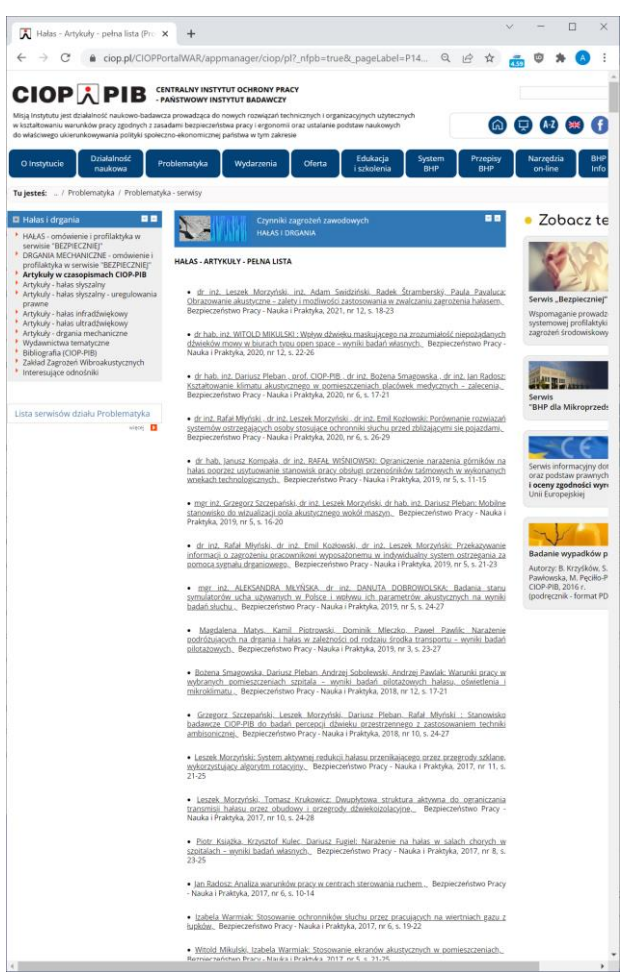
Hałas - Artykuły - pełna lista (Pr... ×  +

ciop.pl/CIOPPortalWAR/appmanager/ciop/pl?_nfpb=true&_pageLabel=P14...

CIOP PIB CENTRALNY INSTYTUT OCHRONY PRACY - PAŃSTWOWY INSTYTUT BADAWCZY

Misją Instytutu jest działalność naukowo-badawcza prowadząca do nowych rozwiązań technicznych i organizacyjnych użytecznych w kształtowaniu warunków pracy zgodnych z zasadami bezpieczeństwa pracy i ergonomii oraz ustalanie podstaw naukowych do właściwego ukierunkowania polityki społeczno-ekonomicznej państwa w tym zakresie

O Instytucie | Działalność naukowa | Problematyka | Wydarzenia | Oferta | Edukacja i szkolenia | System BHP | Przepisy BHP | Narzędzia on-line | BHP Info

Tu jesteś: ... / Problematyka / Problematyka - serwisy

Hałas i drgania
HAŁAS - omówienie i profilaktyka w serwisie "BEZPIECZNIE"
DRGANIA MECHANICZNE - omówienie i profilaktyka w serwisie "BEZPIECZNIE"
Artykuły w czasopismach CIOP-PIB
Artykuły - hałas słyszalny
Artykuły - hałas słyszalny - uregulowania prawne
Artykuły - hałas infradźwiękowy
Artykuły - hałas ultradźwiękowy
Artykuły - drgania mechaniczne
Wydawnictwa tematyczne
Bibliografia (CIOP-PIB)
Zakład Zagrożeń Wibroakustycznych
Interesujące odnośniki

Lista serwisów działu Problematyka
więcej

Czynniki zagrożeń zawodowych
HAŁAS i DRGANIA

HAŁAS - ARTYKUŁY - PEŁNA LISTA

• dr inż. Leszek Morzyński, inż. Adam Swidziński, Radek Štramberský, Paula Pavaluca: Obrazowanie akustyczne – zalety i możliwości zastosowania w zwalczaniu zagrożenia hałasem, Bezpieczeństwo Pracy - Nauka i Praktyka, 2021, nr 12, s. 18-23

• dr hab. inż. WITOLD MIKULSKI : Wpływ dźwięku maskującego na zrozumiałość niepożądanych dźwięków mowy w biurach typu open space – wyniki badań własnych, Bezpieczeństwo Pracy - Nauka i Praktyka, 2020, nr 12, s. 22-26

• dr hab. inż. Dariusz Pleban , prof. CIOP-PIB , dr inż. Bożena Smagowska , dr inż. Jan Radosz: Kształtowanie klimatu akustycznego w pomieszczeniach placówek medycznych – zalecenia, Bezpieczeństwo Pracy - Nauka i Praktyka, 2020, nr 6, s. 17-21

• dr inż. Rafał Młyński , dr inż. Leszek Morzyński , dr inż. Emil Kozłowski: Porównanie rozwiązań systemów ostrzegających osoby stosujące ochronniki słuchu przed zbliżającymi się pojazdami, Bezpieczeństwo Pracy - Nauka i Praktyka, 2020, nr 6, s. 26-29

• dr hab. Janusz Kompała, dr inż. RAFAŁ WIŚNIOWSKI: Ograniczenie narażenia górników na hałas poprzez usytuowanie stanowisk pracy obsługi przenośników taśmowych w wykonanych wnękach technologicznych, Bezpieczeństwo Pracy - Nauka i Praktyka, 2019, nr 5, s. 11-15

• mgr inż. Grzegorz Szczepański, dr inż. Leszek Morzyński, dr hab. inż. Dariusz Pleban: Mobilne stanowisko do wizualizacji pola akustycznego wokół maszyn, Bezpieczeństwo Pracy - Nauka i Praktyka, 2019, nr 5, s. 16-20

• dr inż. Rafał Młyński, dr inż. Emil Kozłowski, dr inż. Leszek Morzyński: Przekazywanie informacji o zagrożeniu pracownikowi wyposażonemu w indywidualny system ostrzegania za pomocą sygnału drganiowego, Bezpieczeństwo Pracy - Nauka i Praktyka, 2019, nr 5, s. 21-23

• mgr inż. ALEKSANDRA MŁYŃSKA, dr inż. DANUTA DOBROWOLSKA: Badania stanu symulatorów ucha używanych w Polsce i wpływu ich parametrów akustycznych na wyniki badań słuchu, Bezpieczeństwo Pracy - Nauka i Praktyka, 2019, nr 5, s. 24-27

• Magdalena Matys, Kamil Piotrowski, Dominik Mleczko, Paweł Pawlik: Narażenie podróżujących na drgania i hałas w zależności od rodzaju środka transportu – wyniki badań pilotażowych, Bezpieczeństwo Pracy - Nauka i Praktyka, 2019, nr 3, s. 23-27

• Bożena Smagowska, Dariusz Pleban, Andrzej Sobolewski, Andrzej Pawlak: Warunki pracy w wybranych pomieszczeniach szpitala – wyniki badań pilotażowych hałasu, oświetlenia i mikroklimatu, Bezpieczeństwo Pracy - Nauka i Praktyka, 2018, nr 12, s. 17-21

• Grzegorz Szczepański, Leszek Morzyński, Dariusz Pleban, Rafał Młyński : Stanowisko badawcze CIOP-PIB do badań percepcji dźwięku przestrzennego z zastosowaniem techniki ambisonicznej, Bezpieczeństwo Pracy - Nauka i Praktyka, 2018, nr 10, s. 24-27

• Leszek Morzyński: System aktywnej redukcji hałasu przenikającego przez przegrody szklane, wykorzystujący algorytm rotacyjny, Bezpieczeństwo Pracy - Nauka i Praktyka, 2017, nr 11, s. 21-25

• Leszek Morzyński, Tomasz Krukowicz: Dwupłytowa struktura aktywna do ograniczania transmisji hałasu przez obudowy i przegrody dźwiękoizolacyjne, Bezpieczeństwo Pracy - Nauka i Praktyka, 2017, nr 10, s. 24-28

• Piotr Książka, Krzysztof Kulec, Dariusz Fugiel: Narażenie na hałas w salach chorych w szpitalach – wyniki badań własnych, Bezpieczeństwo Pracy - Nauka i Praktyka, 2017, nr 8, s. 23-25

• Jan Radosz: Analiza warunków pracy w centrach sterowania ruchem, Bezpieczeństwo Pracy - Nauka i Praktyka, 2017, nr 6, s. 10-14

• Izabela Warmiak: Stosowanie ochronników słuchu przez pracujących na wiertniach gazu z łupków, Bezpieczeństwo Pracy - Nauka i Praktyka, 2017, nr 6, s. 19-22

• Witold Mikulski, Izabela Warmiak: Stosowanie ekranów akustycznych w pomieszczeniach, Bezpieczeństwo Pracy - Nauka i Praktyka, 2017, nr 5, s. 21-25

Zobacz te

Serwis „Bezpieczniej"
Wspomaganie prowadz systemowej profilakty zagrożeń środowiskowy

Serwis "BHP dla Mikroprzeds

Serwis informacyjny do oraz podstaw prawnych i oceny zgodności wyro Unii Europejskiej

Badanie wypadków p
Autorzy: B. Krzyśków, S. Pawłowska, M. Pęciłło-P CIOP-PIB, 2016 r. (podręcznik - format PD